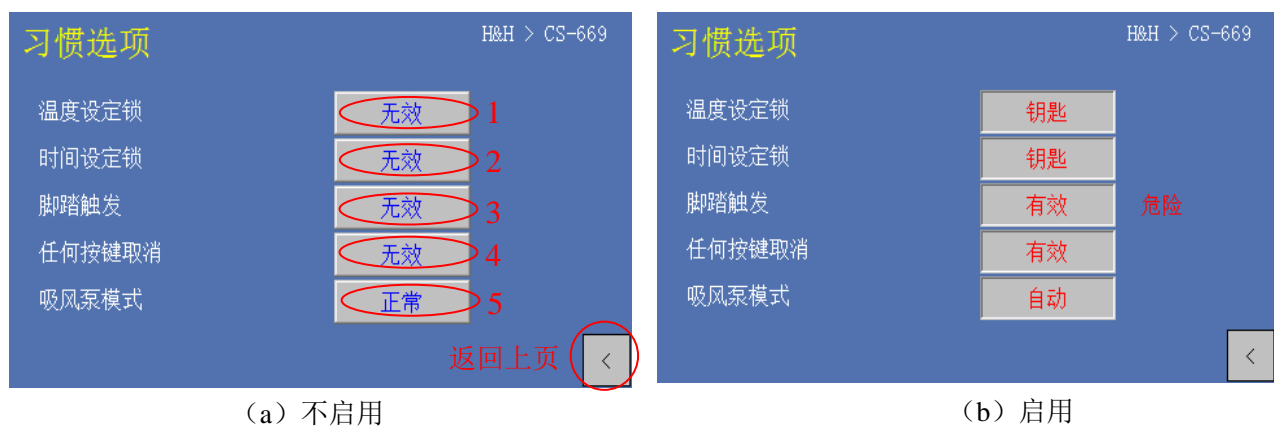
习惯选项

H&H > CS-669

温度设定锁 无效 1

时间设定锁 无效 2

脚踏触发 无效 3

任何按键取消 无效 4

吸风泵模式 正常 5

返回上页 <

（a）不启用

习惯选项

H&H > CS-669

温度设定锁 钥匙

时间设定锁 钥匙

脚踏触发 有效 危险

任何按键取消 有效

吸风泵模式 自动

<

（b）启用